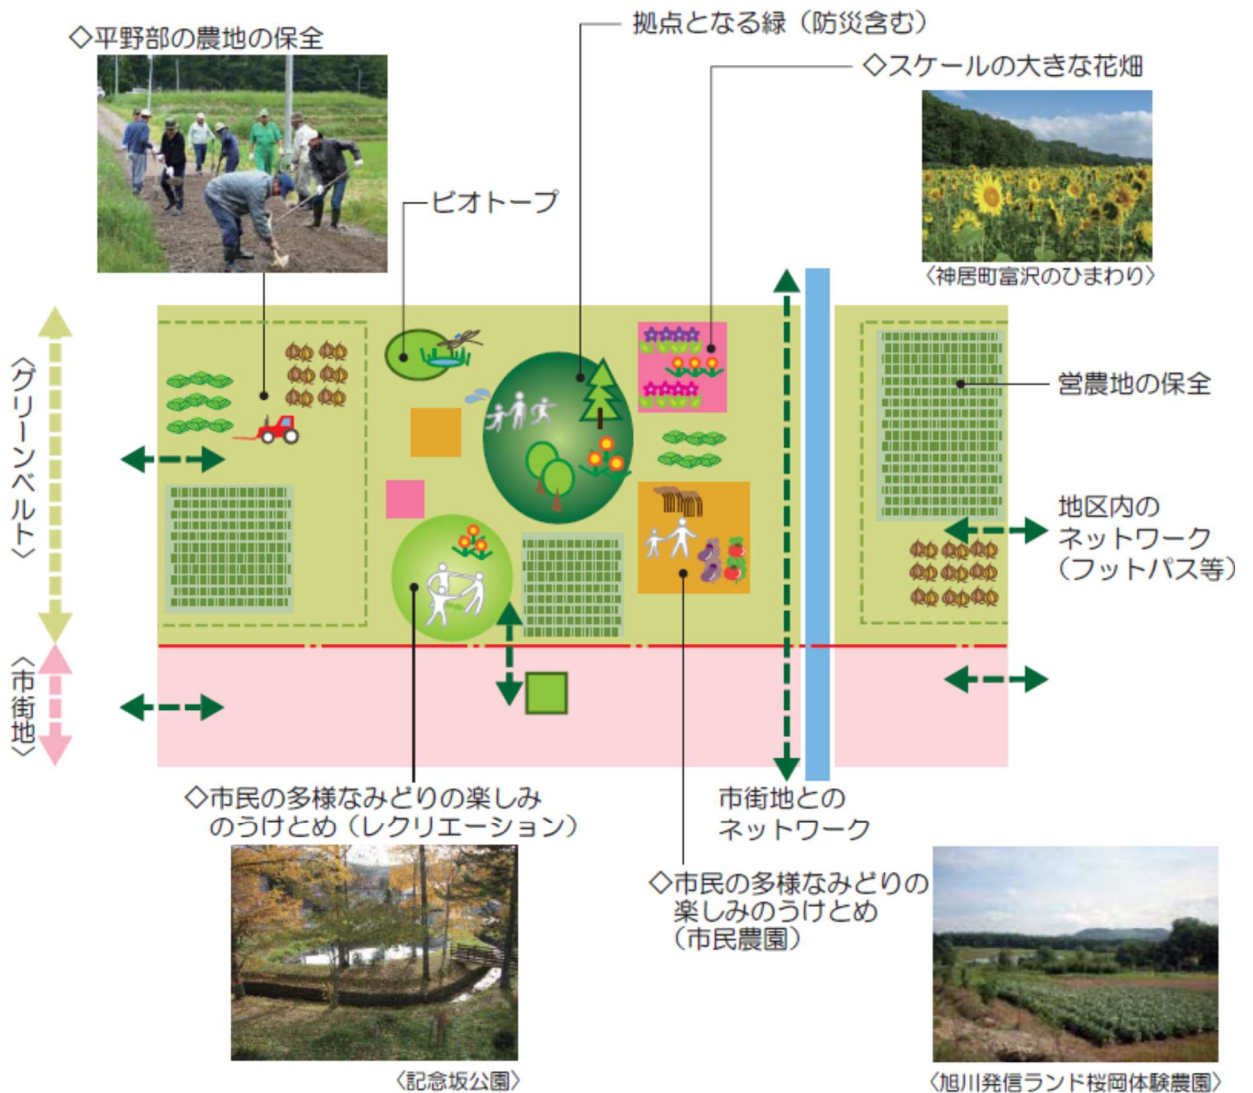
◇平野部の農地の保全

拠点となる緑（防災含む）

◇スケールの大きな花畑

〈神居町富沢のひまわり〉

ビオトープ

〈グリーンベルト〉

営農地の保全

地区内のネットワーク（フットパス等）

〈市街地〉

◇市民の多様なみどりの楽しみのうけとめ（レクリエーション）

市街地とのネットワーク

◇市民の多様なみどりの楽しみのうけとめ（市民農園）

〈記念坂公園〉

〈旭川発信ランド桜岡体験農園〉